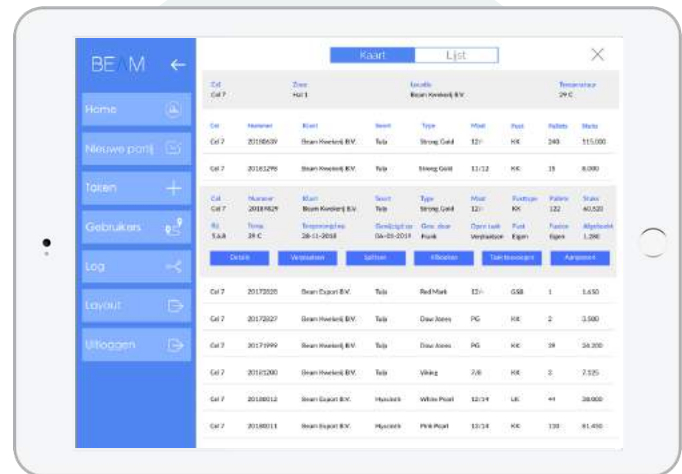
BE M

Home

Nieuwe partij

Taken

Gebruikers

Log

Layout

Uitloggen

Kaart Lijst

Cel
Cel 7

Zone
Hal 1

Locatie
Beam Kwekerij B.V.

Temperatuur
29 C

| Cel | Nummer | Klant | Soort | Type | Maat | Fust | Pallets | Stuks |
|---|---|---|---|---|---|---|---|---|
| Cel 7 | 20180639 | Beam Kwekerij B.V. | Tulp | Strong Gold | 12/- | KK | 240 | 115.000 |
| Cel 7 | 20181298 | Beam Kwekerij B.V. | Tulp | Strong Gold | 11/12 | KK | 15 | 8.000 |

| Cel | Nummer | Klant | Soort | Type | Maat | Fustage | Pallets | Stuks |
|---|---|---|---|---|---|---|---|---|
| Cel 7 | 20189829 | Beam Kwekerij B.V. | Tulp | Strong Gold | 12/- | KK | 122 | 60.520 |
| RV | Temp | Temperatuur | Geoogst op | Gew. door | Oper. taak | Fust | Fustco | Afgeleverd |
| 5,6,8 | 29 C | 28-11-2018 | 06-01-2019 | Frank | Verplaatsen | Eigen | Eigen | 1.290 |

Details Verplaatsen Splitsen Afboeken Taak toevoegen Aanpassen

| Cel | Nummer | Klant | Soort | Type | Maat | Fust | Pallets | Stuks |
|---|---|---|---|---|---|---|---|---|
| Cel 7 | 20172020 | Beam Export B.V. | Tulp | Red Mark | 12/- | GSB | 1 | 1.650 |
| Cel 7 | 20172027 | Beam Kwekerij B.V. | Tulp | Dow Jones | PG | KK | 2 | 3.500 |
| Cel 7 | 20171999 | Beam Kwekerij B.V. | Tulp | Dow Jones | PG | KK | 39 | 24.200 |
| Cel 7 | 20181200 | Beam Kwekerij B.V. | Tulp | Viking | 7/8 | KK | 2 | 7.125 |
| Cel 7 | 20180012 | Beam Export B.V. | Hyacinth | White Pearl | 13/14 | LK | 44 | 38.000 |
| Cel 7 | 20180011 | Beam Export B.V. | Hyacinth | Pink Pearl | 13/14 | KK | 110 | 81.450 |